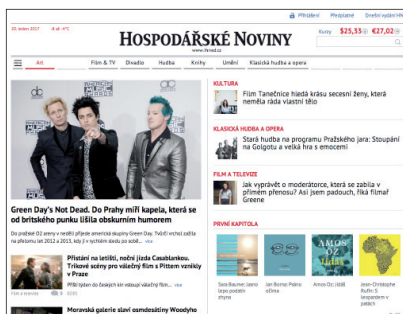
Přihlášení Předplatné Struční výpis HN

20. března 2017 | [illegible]

HOSPODÁŘSKÉ NOVINY
www.ihned.cz

Kurzy $25,33 €27,02

Art | Film & TV | Divadlo | Hudba | Knihy | Umění | Klasická hudba a opera

Green Day's Not Dead. Do Prahy míří kapela, která se od britského punku lišila obskurním humorem

Do pražské O2 areny v neděli přijede americká skupina Green Day. Tvůrčí vrchol zažila na přelomu let 2012 a 2013, kdy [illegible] ... více

Přistání na letišti, noční jízda Casablankou. Trikové scény pro válečný film s Pittem vznikly v Praze

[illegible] ... více

Moravská galerie slaví osmdesátiny Woodyho

KULTURA
Film Tanečnice hledá krásu secesní ženy, která neměla ráda vlastní tělo

KLASICKÁ HUDBA A OPERA
Stará hudba na programu Pražského jara: Stoupání na Golgotu a velká hra s emocemi

FILM A TELEVIZE
Jak vyprávět o moderátorce, která se zabila v přímém přenosu? Asi jsem paďouch, říká filmař Greene

PRVNÍ KAPITOLA
AMOS OZ JIDÁŠ
Sara Baume: Jasno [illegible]
Jan Bürna: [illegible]
Amos Oz: Jidáš
Jean-Christophe Rufin: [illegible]